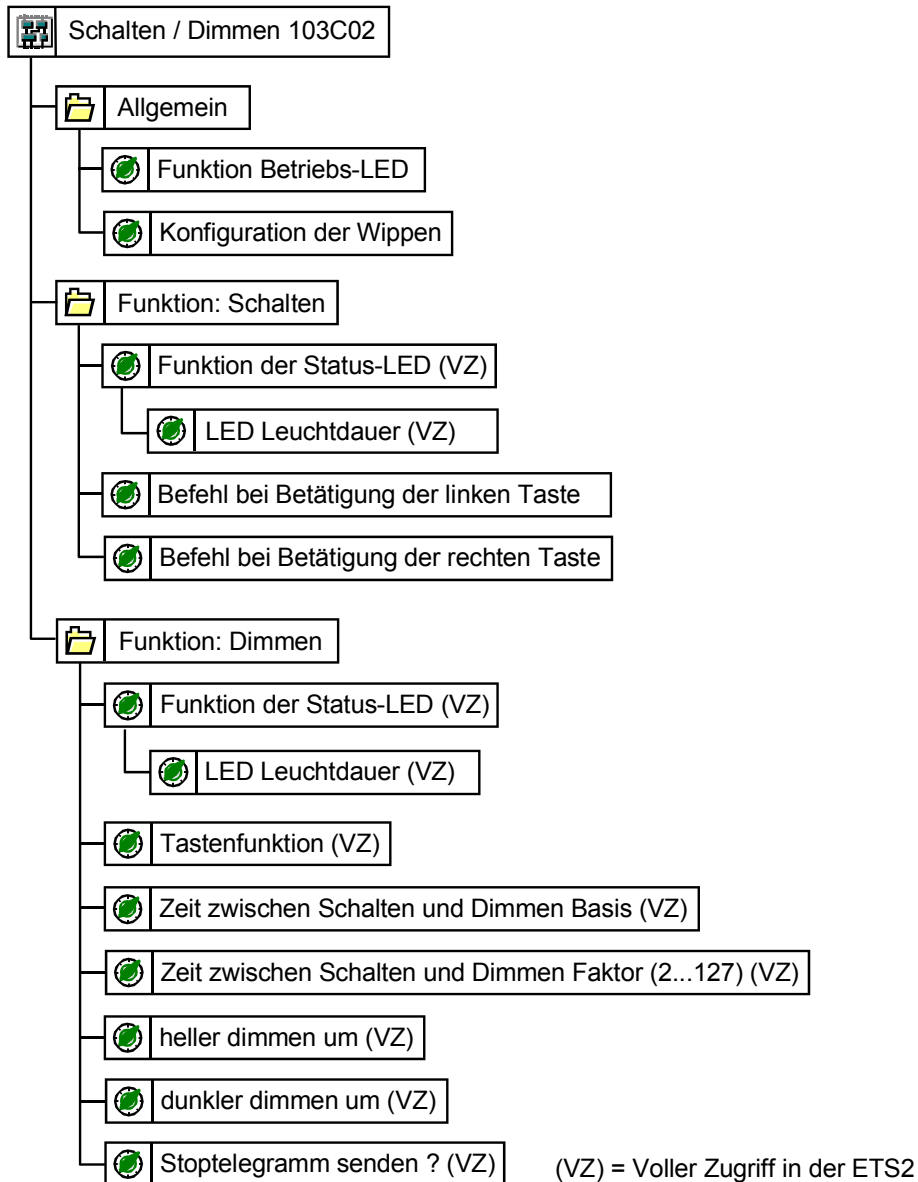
Schalten / Dimmen 103C02

Allgemein

Funktion Betriebs-LED

Konfiguration der Wippen

Funktion: Schalten

Funktion der Status-LED (VZ)

LED Leuchtdauer (VZ)

Befehl bei Betätigung der linken Taste

Befehl bei Betätigung der rechten Taste

Funktion: Dimmen

Funktion der Status-LED (VZ)

LED Leuchtdauer (VZ)

Tastenfunktion (VZ)

Zeit zwischen Schalten und Dimmen Basis (VZ)

Zeit zwischen Schalten und Dimmen Faktor (2...127) (VZ)

heller dimmen um (VZ)

dunkler dimmen um (VZ)

Stoptelegramm senden ? (VZ)

(VZ) = Voller Zugriff in der ETS2